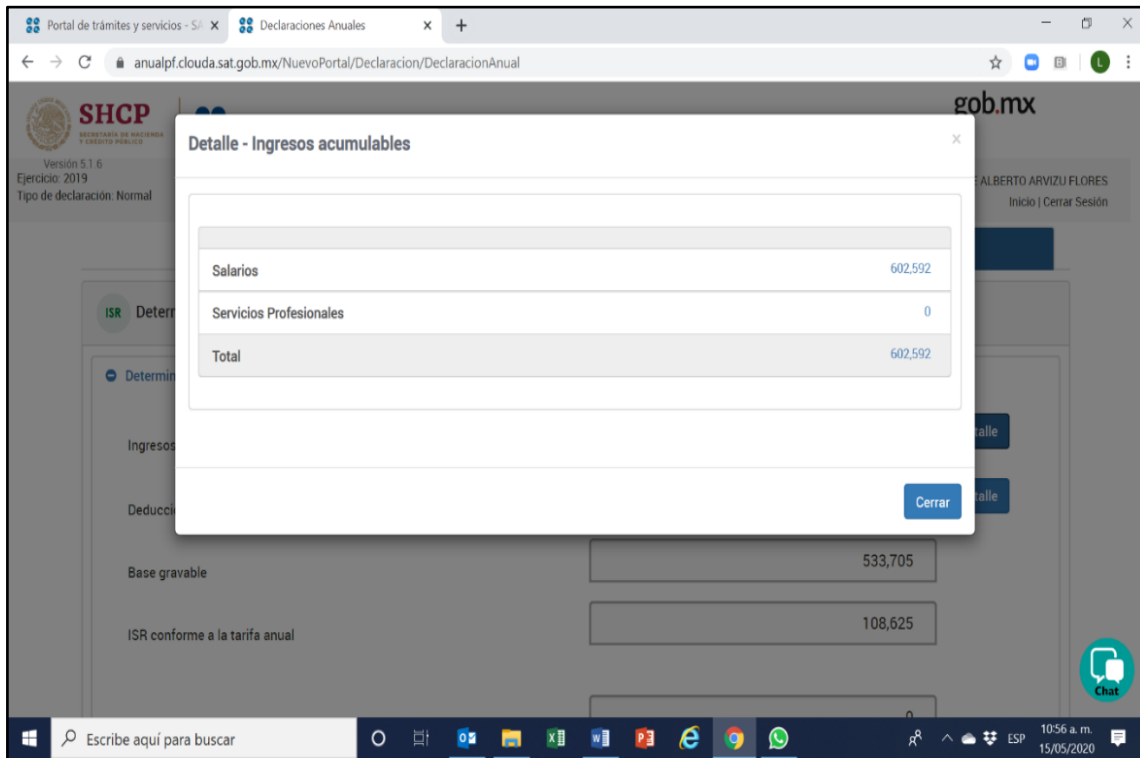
Portal de trámites y servicios - SA ×
Declaraciones Anuales ×
+

anualpf.clouda.sat.gob.mx/NuevoPortal/Declaracion/DeclaracionAnual

SHCP
SECRETARÍA DE HACIENDA Y CRÉDITO PÚBLICO
gob.mx

Versión 5.1.6
Ejercicio: 2019
Tipo de declaración: Normal

ALBERTO ARVIZU FLORES
Inicio | Cerrar Sesión

ISR Deter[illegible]

Determin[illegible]

Ingresos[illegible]

Deducci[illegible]

Detalle - Ingresos acumulables
×

| | |
|---|---|
| Salarios | 602,592 |
| Servicios Profesionales | 0 |
| Total | 602,592 |

Cerrar

talle
talle

Base gravable
533,705

ISR conforme a la tarifa anual
108,625

0

Chat

Escribe aquí para buscar
ESP
10:56 a. m.
15/05/2020